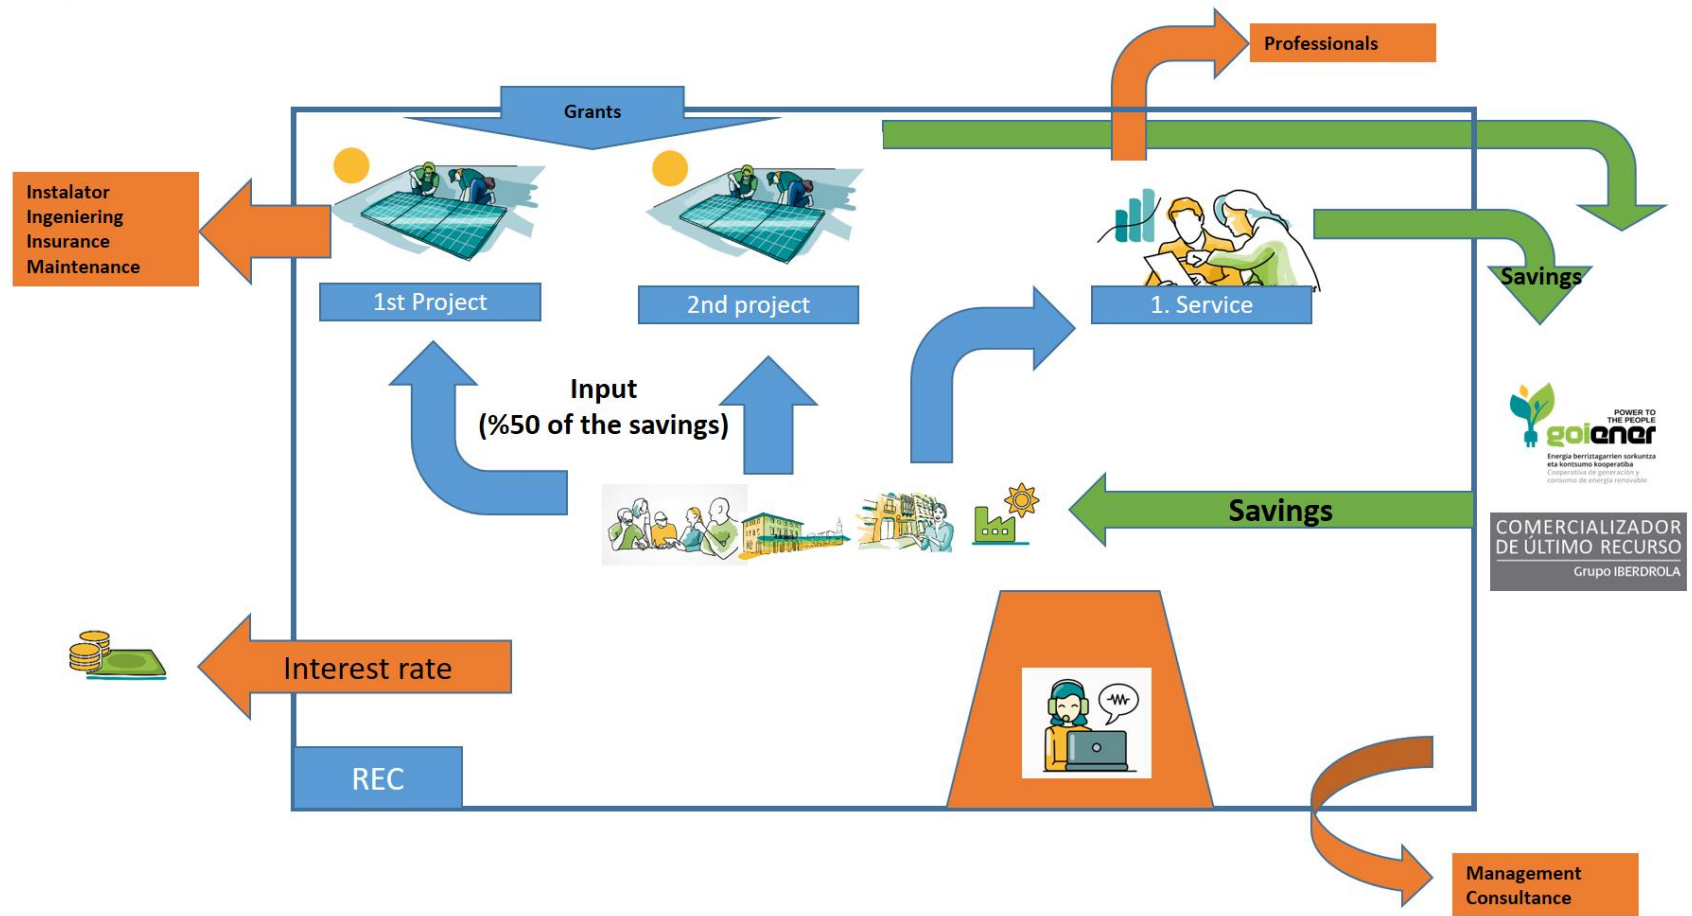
Professionals

Grants

Instalator
Ingeniering
Insurance
Maintenance

1st Project

2nd project

1. Service

Savings

Input
(%50 of the savings)

POWER TO THE PEOPLE
goiener
Energia berriztagarrien sorkuntza eta kontsumo kooperatiba
Cooperativa de generación y consumo de energía renovable

Savings

COMERCIALIZADOR DE ÚLTIMO RECURSO
Grupo IBERDROLA

Interest rate

REC

Management
Consultance